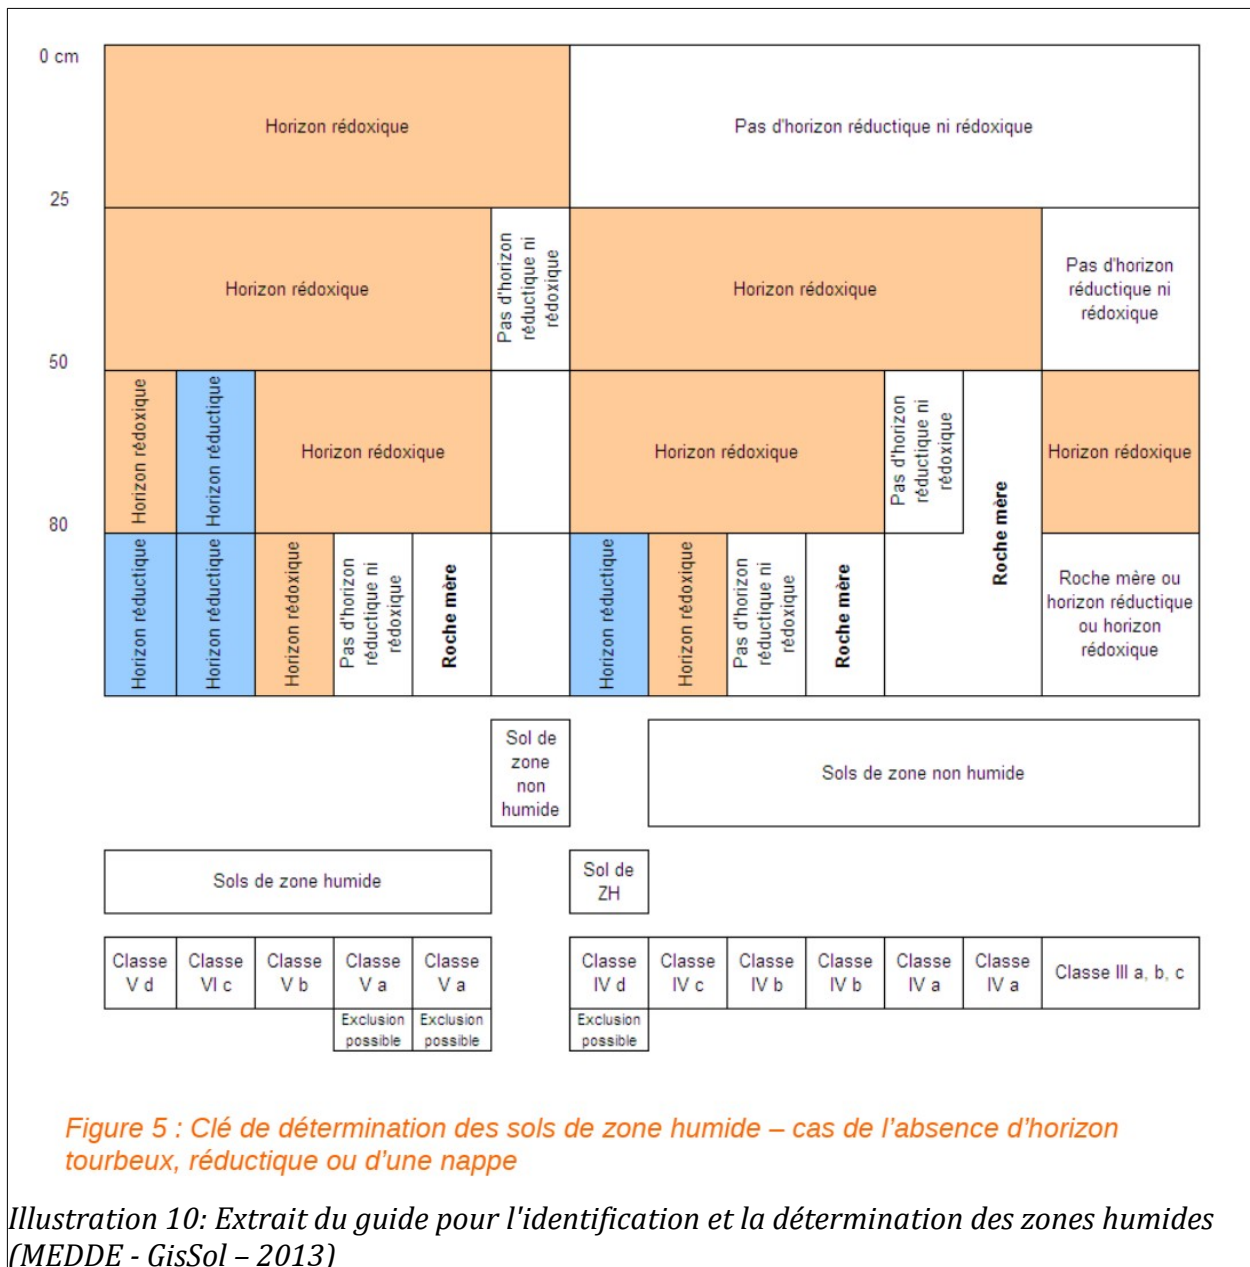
0 cm

25

50

80

Horizon rédoxique

Pas d'horizon réductique ni rédoxique

Horizon rédoxique

Pas d'horizon réductique ni rédoxique

Horizon rédoxique

Pas d'horizon réductique ni rédoxique

Horizon rédoxique

Horizon réductique

Horizon rédoxique

Horizon rédoxique

Pas d'horizon réductique ni rédoxique

Roche mère

Horizon rédoxique

Horizon réductique

Horizon réductique

Horizon rédoxique

Pas d'horizon réductique ni rédoxique

Roche mère

Horizon réductique

Horizon rédoxique

Pas d'horizon réductique ni rédoxique

Roche mère

Roche mère ou horizon réductique ou horizon rédoxique

Sol de zone non humide

Sols de zone non humide

Sols de zone humide

Sol de ZH

| Classe V d | Classe VI c | Classe V b | Classe V a | Classe V a | | Classe IV d | Classe IV c | Classe IV b | Classe IV b | Classe IV a | Classe IV a | Classe III a, b, c |
|---|---|---|---|---|---|---|---|---|---|---|---|---|
| | | | Exclusion possible | Exclusion possible | | Exclusion possible | | | | | | |

Figure 5 : Clé de détermination des sols de zone humide – cas de l'absence d'horizon tourbeux, réductique ou d'une nappe

Illustration 10: Extrait du guide pour l'identification et la détermination des zones humides (MEDDE - GisSol – 2013)